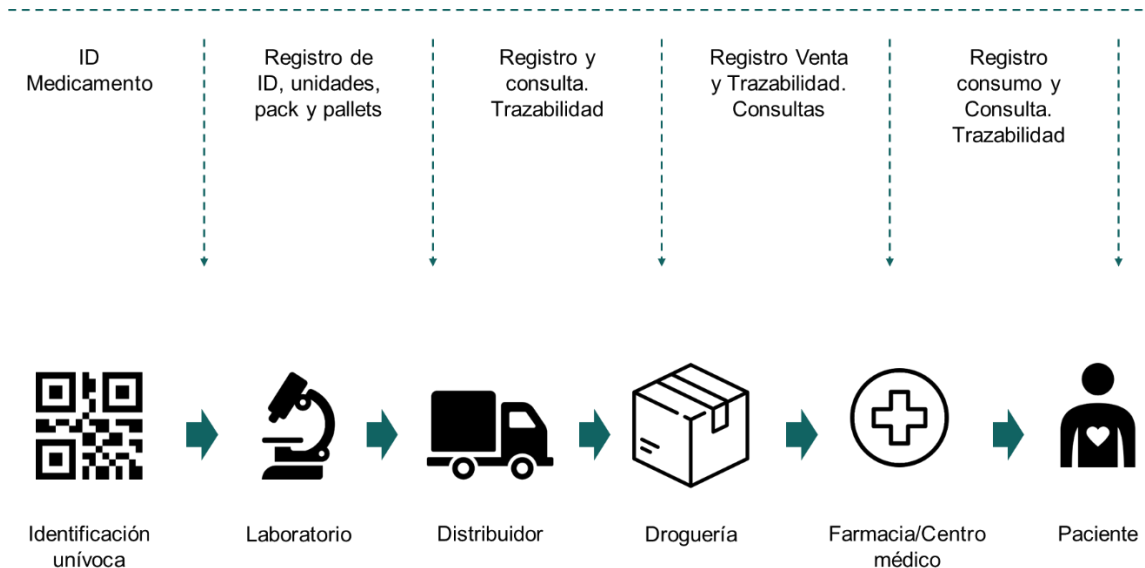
ID Medicamento

Registro de ID, unidades, pack y pallets

Registro y consulta. Trazabilidad

Registro Venta y Trazabilidad. Consultas

Registro consumo y Consulta. Trazabilidad

Identificación unívoca

Laboratorio

Distribuidor

Droguería

Farmacia/Centro médico

Paciente